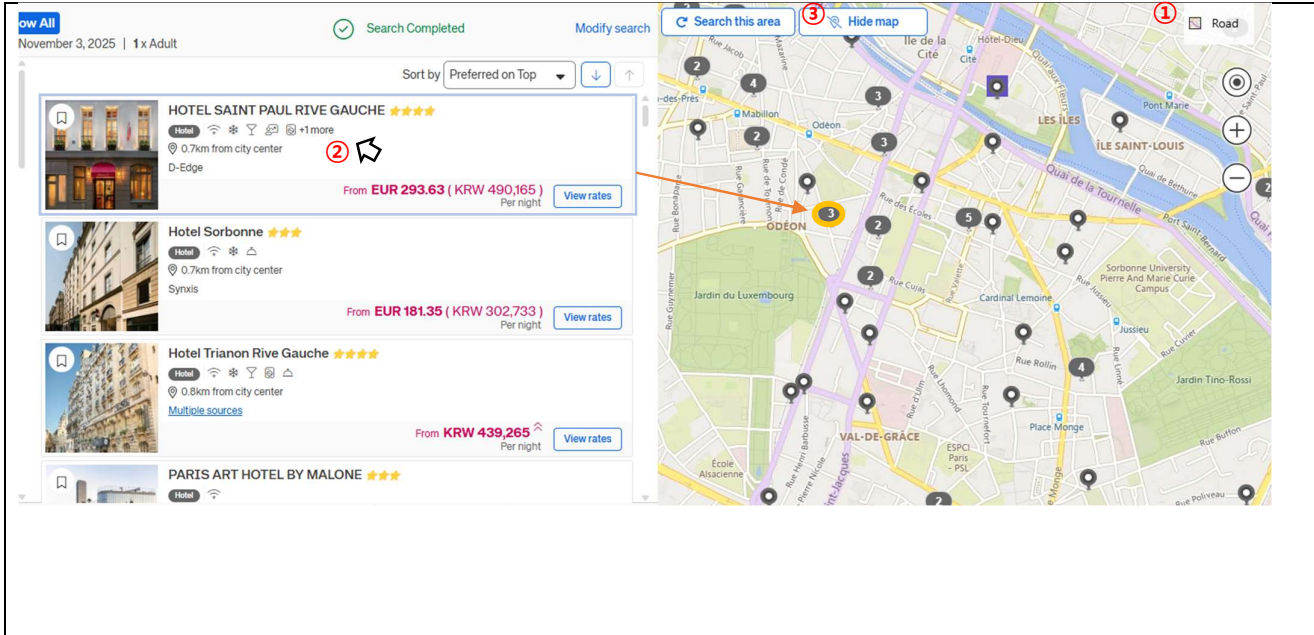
ow All
November 3, 2025 | 1 x Adult

Search Completed

Modify search

Sort by Preferred on Top

HOTEL SAINT PAUL RIVE GAUCHE
Hotel +1 more
0.7km from city center
D-Edge
②
From EUR 293.63 ( KRW 490,165 )
Per night
View rates

Hotel Sorbonne
Hotel
0.7km from city center
Synxis
From EUR 181.35 ( KRW 302,733 )
Per night
View rates

Hotel Trianon Rive Gauche
Hotel
0.8km from city center
Multiple sources
From KRW 439,265
Per night
View rates

PARIS ART HOTEL BY MALONE
Hotel

Search this area
③ Hide map
① Road

Île de la Cité
Hôtel-Dieu
Cité
des-Prés
Mabillon
Odéon
Pont Marie
LES ÎLES
ÎLE SAINT-LOUIS
Quai de la Tournelle
Quai de Béthune
Port Saint-Bernard
ODÉON
Rue des Écoles
Rue de Condé
Rue Bonaparte
Rue Garancière
Rue Guynemer
Jardin du Luxembourg
Rue Cujas
Cardinal Lemoine
Sorbonne University Pierre And Marie Curie Campus
Jussieu
Rue Jussieu
Rue Cuvier
Rue Rollin
Rue Linné
Jardin Tino-Rossi
Rue d'Ulm
Rue Lhomond
Rue Tournefort
Place Monge
Rue Buffon
VAL-DE-GRÂCE
ESPCI Paris - PSL
École Alsacienne
Rue Henri Barbusse
Rue Nicole
Saint-Jacques
Rue Monge
Rue Poliveau
Mazarine
Rue Valette
Quai Saint-Bernard
3 4 2 3 2 2 3 2 5 2 4 2